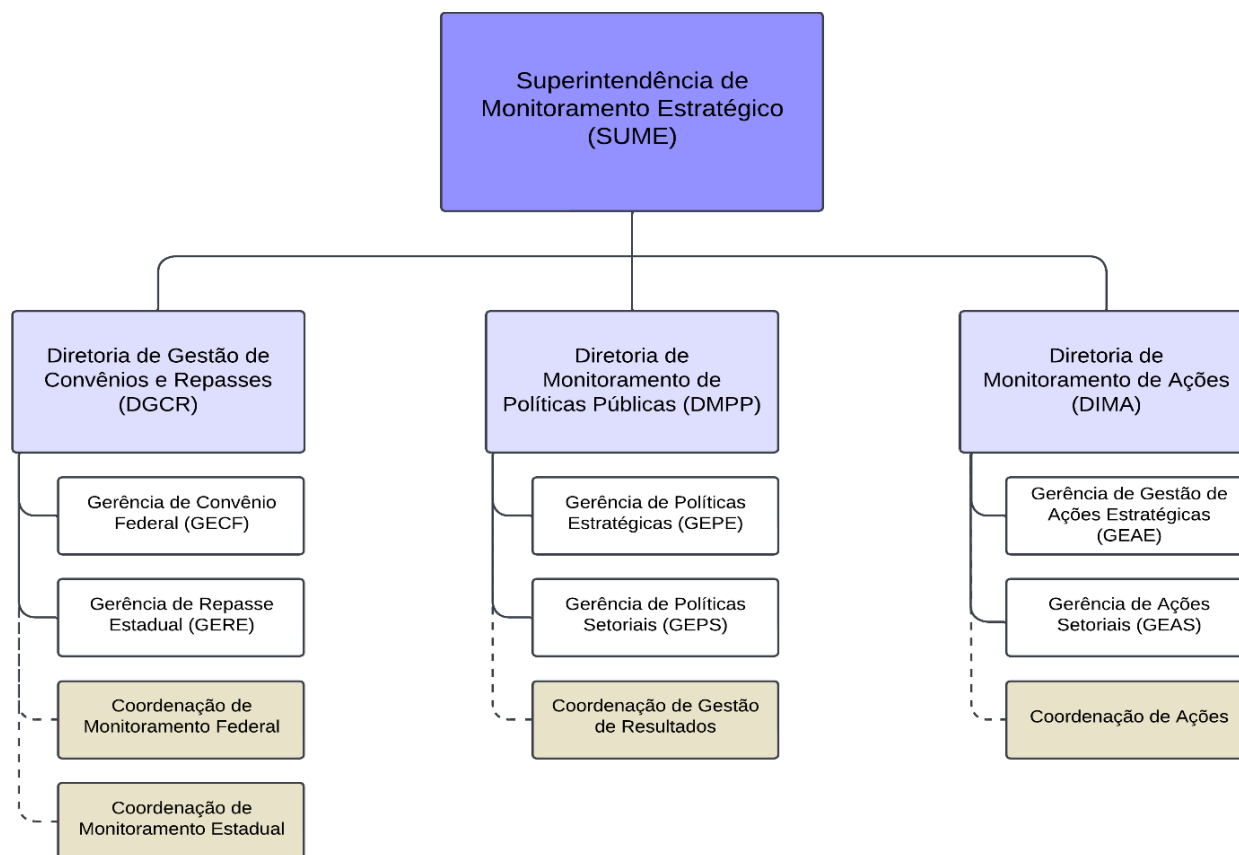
Superintendência de Monitoramento Estratégico (SUME)

Diretoria de Gestão de Convênios e Repasses (DGCR)

Gerência de Convênio Federal (GECF)

Gerência de Repasse Estadual (GERE)

Coordenação de Monitoramento Federal

Coordenação de Monitoramento Estadual

Diretoria de Monitoramento de Políticas Públicas (DMPP)

Gerência de Políticas Estratégicas (GEPE)

Gerência de Políticas Setoriais (GEPS)

Coordenação de Gestão de Resultados

Diretoria de Monitoramento de Ações (DIMA)

Gerência de Gestão de Ações Estratégicas (GEAE)

Gerência de Ações Setoriais (GEAS)

Coordenação de Ações